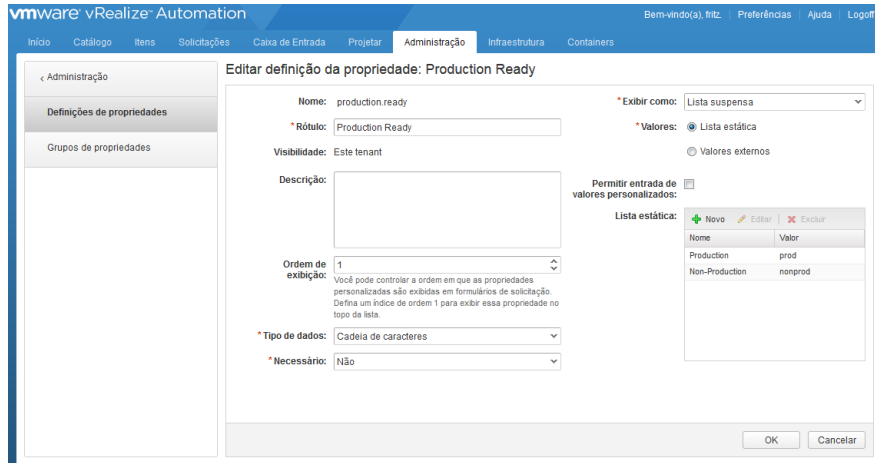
vmware vRealize Automation

Bem-vindo(a), fritz. | Preferências | Ajuda | Logoff

Início | Catálogo | Itens | Solicitações | Caixa de Entrada | Projetar | Administração | Infraestrutura | Containers

‹ Administração

Definições de propriedades

Grupos de propriedades

Editar definição da propriedade: Production Ready

Nome: production.ready

* Rótulo: Production Ready

Visibilidade: Este tenant

Descrição:

Ordem de exibição: 1

Você pode controlar a ordem em que as propriedades personalizadas são exibidas em formulários de solicitação. Defina um índice de ordem 1 para exibir essa propriedade no topo da lista.

* Tipo de dados: Cadeia de caracteres

* Necessário: Não

* Exibir como: Lista suspensa

* Valores: Lista estática

Valores externos

Permitir entrada de valores personalizados:

Lista estática:

Novo | Editar | Excluir

| Nome | Valor |
|---|---|
| Production | prod |
| Non-Production | nonprod |

OK | Cancelar